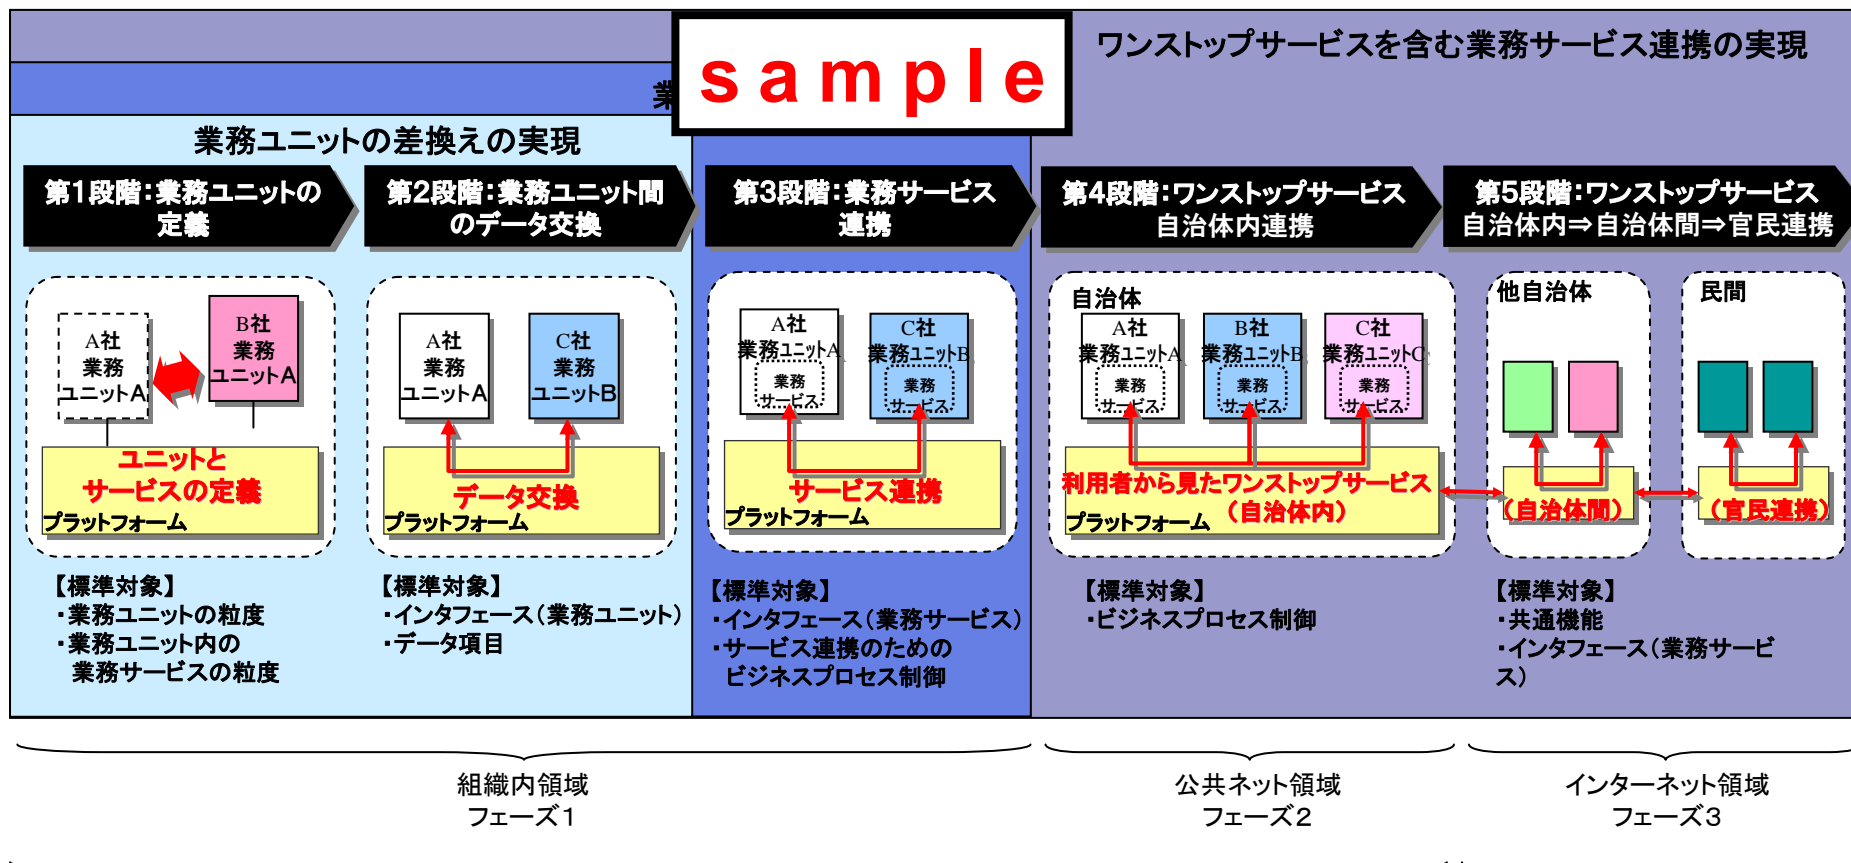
sample

業

ワンストップサービスを含む業務サービス連携の実現

業務ユニットの差換えの実現

第1段階:業務ユニットの定義

第2段階:業務ユニット間のデータ交換

第3段階:業務サービス連携

第4段階:ワンストップサービス 自治体内連携

第5段階:ワンストップサービス 自治体内⇒自治体間⇒官民連携

A社 業務 ユニットA

B社 業務 ユニットA

ユニットと サービスの定義

プラットフォーム

A社 業務 ユニットA

C社 業務 ユニットB

データ交換

プラットフォーム

A社 業務ユニットA 業務 サービス

C社 業務ユニットB 業務 サービス

サービス連携

プラットフォーム

自治体

A社 業務ユニットA 業務 サービス

B社 業務ユニットB 業務 サービス

C社 業務ユニットC 業務 サービス

利用者から見たワンストップサービス (自治体内)

プラットフォーム

他自治体

(自治体間)

民間

(官民連携)

【標準対象】
・業務ユニットの粒度
・業務ユニット内の 業務サービスの粒度

【標準対象】
・インタフェース(業務ユニット)
・データ項目

【標準対象】
・インタフェース(業務サービス)
・サービス連携のための ビジネスプロセス制御

【標準対象】
・ビジネスプロセス制御

【標準対象】
・共通機能
・インタフェース(業務サービス)

組織内領域
フェーズ1

公共ネット領域
フェーズ2

インターネット領域
フェーズ3